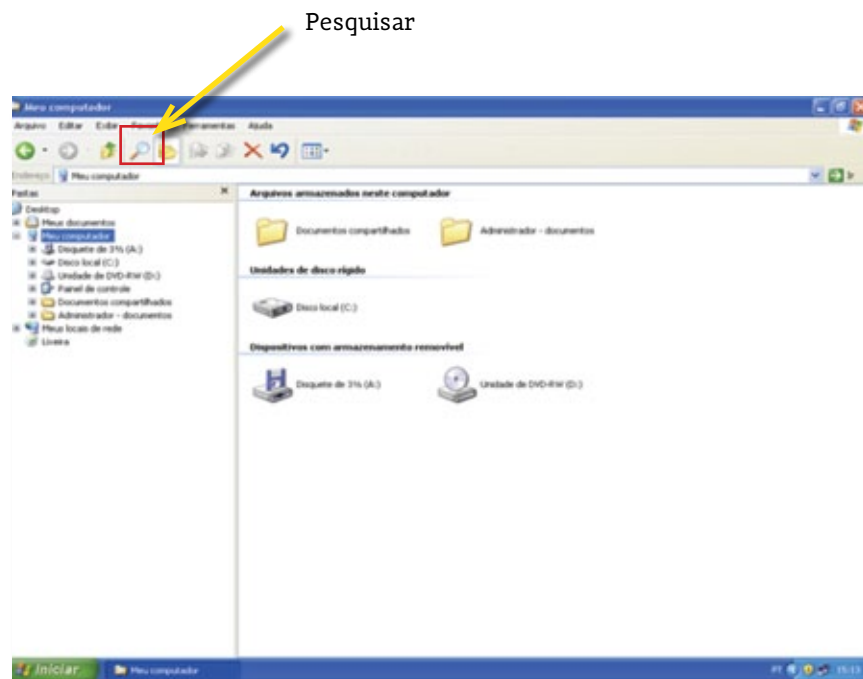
Pesquisar

Meu computador

Arquivo Editar Exibir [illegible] Ferramentas Ajuda

Endereço Meu computador

Pastas

Desktop
Meus documentos
Meu computador
Disquete de 3½ (A:)
Disco local (C:)
Unidade de DVD-RW (D:)
Painel de controle
Documentos compartilhados
Administrador - documentos
Meus locais de rede
Lixeira

Arquivos armazenados neste computador

Documentos compartilhados

Administrador - documentos

Unidades de disco rígido

Disco local (C:)

Dispositivos com armazenamento removível

Disquete de 3½ (A:)

Unidade de DVD-RW (D:)

Iniciar

Meu computador

PT 15:13